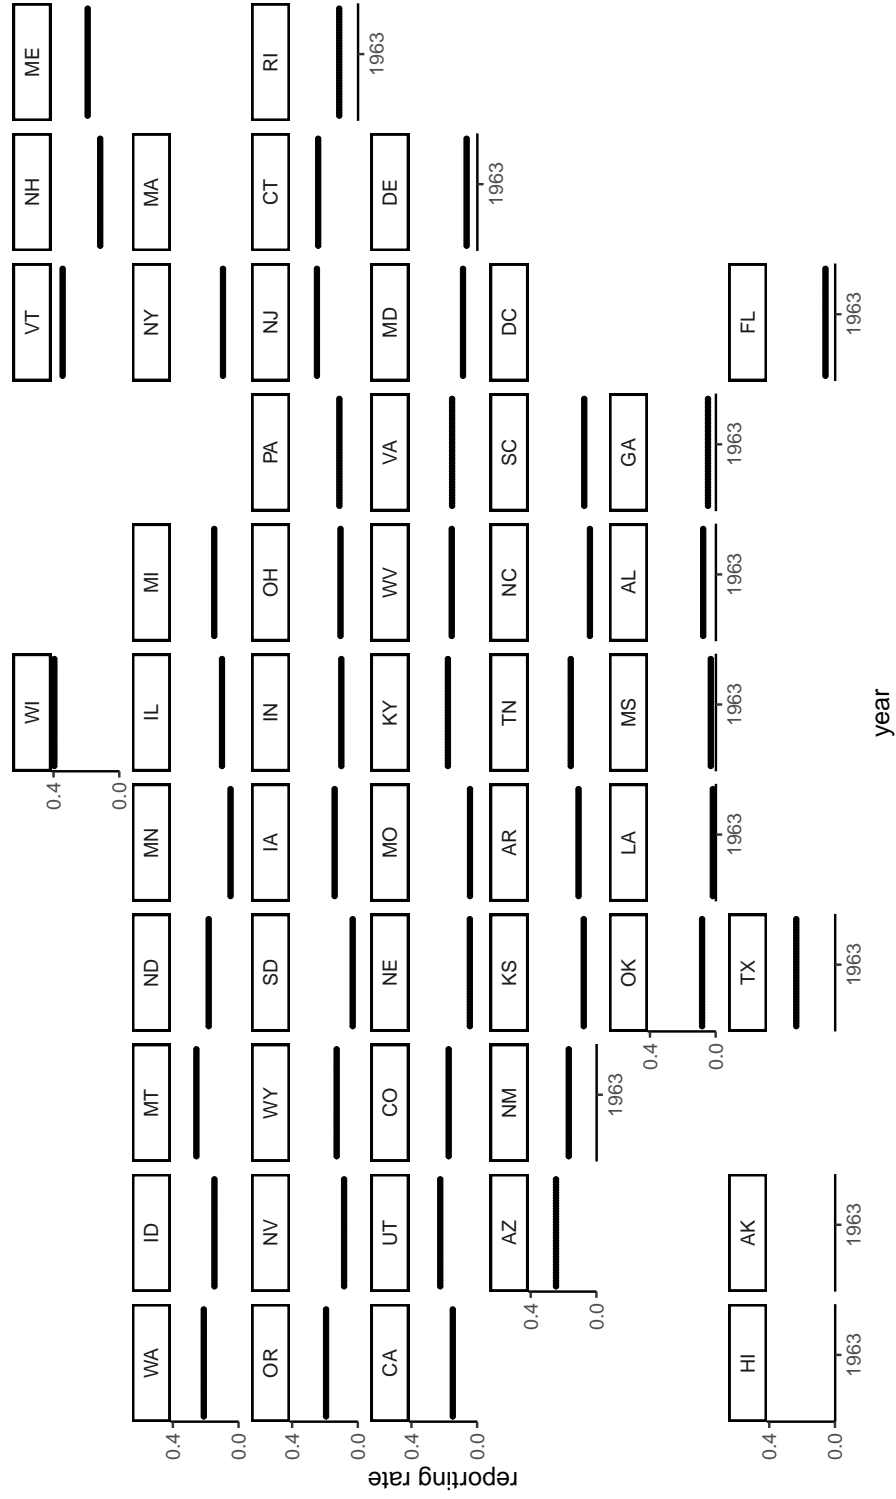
ME
NH
VT
WI
0.4
0.0
MI
IL
MN
ND
MT
ID
WA
0.4
0.0
MA
NY
OH
IN
IA
SD
WY
NV
OR
0.4
0.0
RI
CT
NJ
PA
KY
MO
NE
CO
UT
CA
0.4
0.0
1963
DE
MD
VA
WV
AR
KS
NM
AZ
0.4
0.0
1963
DC
SC
NC
TN
OK
0.4
0.0
1963
GA
AL
MS
LA
1963
1963
1963
1963
FL
TX
AK
HI
0.4
0.0
1963
1963
1963
1963
reporting rate
year